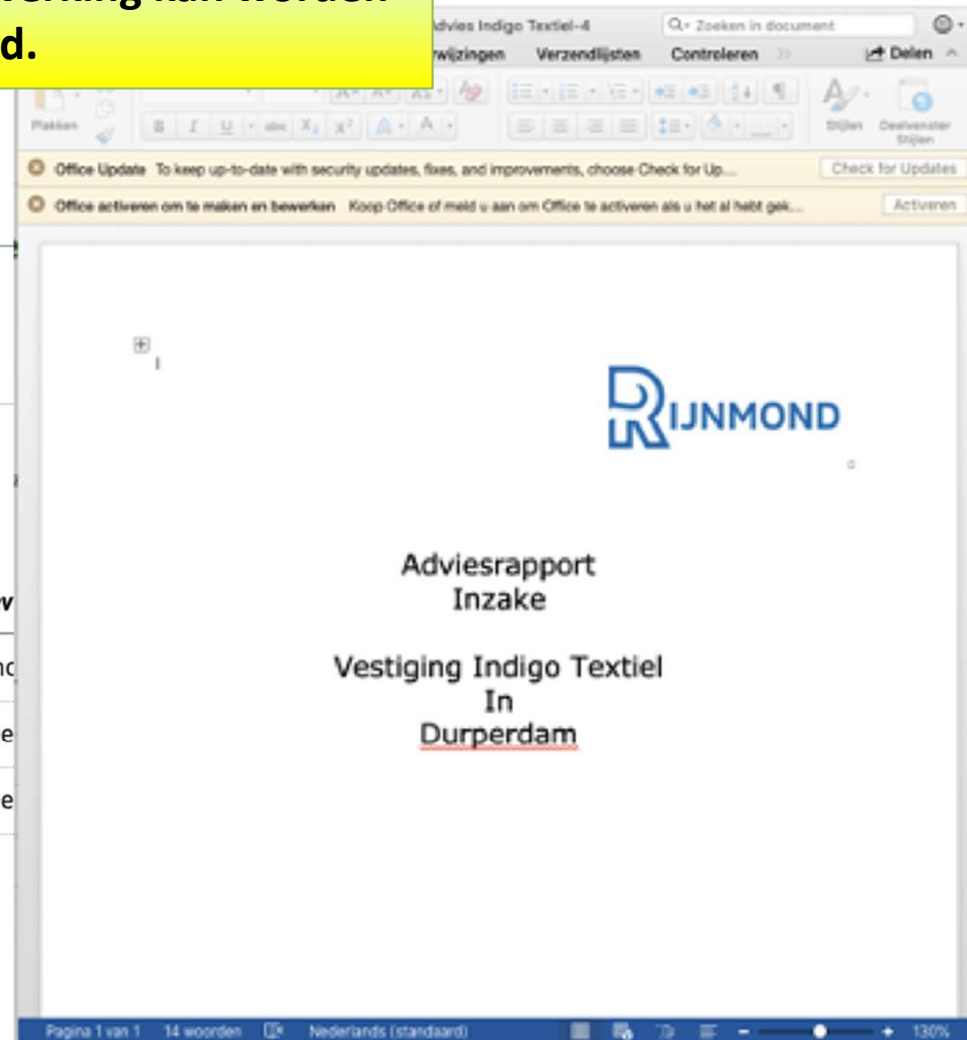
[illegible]
d.

dvies Indigo Textiel-4
Q Zoeken in document
rwijzingen Verzendlijsten Controleren
Delen

Plakken
B I U abc $X_2$ $X^2$
Stijlen Deelvenster Stijlen

Office Update To keep up-to-date with security updates, fixes, and improvements, choose Check for Up...
Check for Updates

Office activeren om te maken en bewerken Koop Office of meld u aan om Office te activeren als u het al hebt gek...
Activeren

RIJNMOND

Adviesrapport
Inzake

Vestiging Indigo Textiel
In
Durperdam

Pagina 1 van 1 14 woorden Nederlands (standaard) 130%